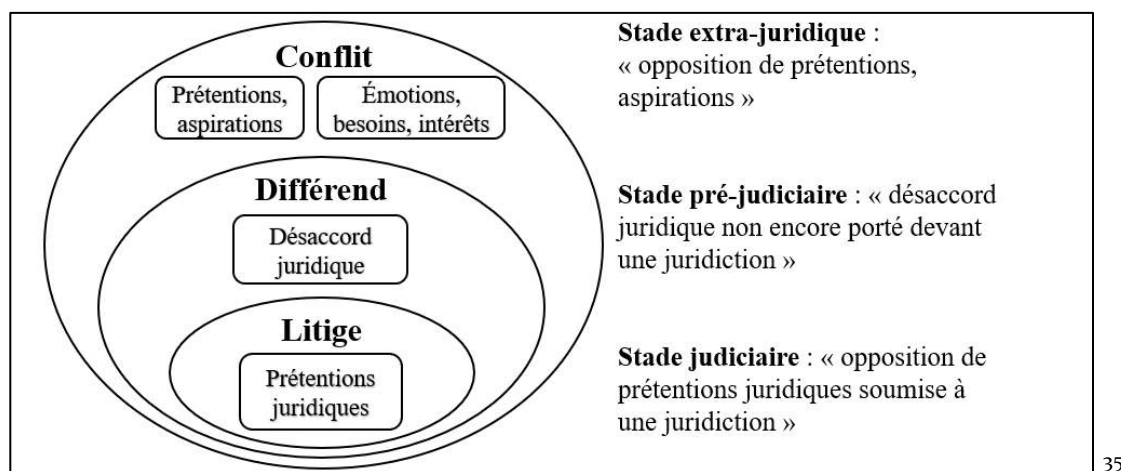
Conflit

Prétentions, aspirations

Émotions, besoins, intérêts

Différend

Désaccord juridique

Litige

Prétentions juridiques

**Stade extra-juridique** : « opposition de prétentions, aspirations »

**Stade pré-judiciaire** : « désaccord juridique non encore porté devant une juridiction »

**Stade judiciaire** : « opposition de prétentions juridiques soumise à une juridiction »

35